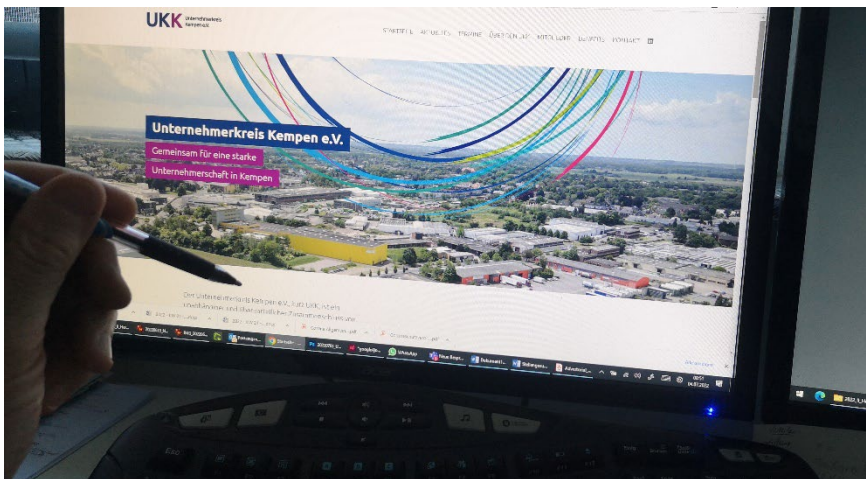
UKK Unternehmerkreis Kempen

STARTSEITE AKTUELLES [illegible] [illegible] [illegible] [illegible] KONTAKT

Unternehmerkreis Kempen e.V.

Gemeinsam für eine starke Unternehmerschaft in Kempen

Der Unternehmerkreis Kempen e.V., kurz UKK, ist ein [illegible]

WhatsApp

09:51
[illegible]